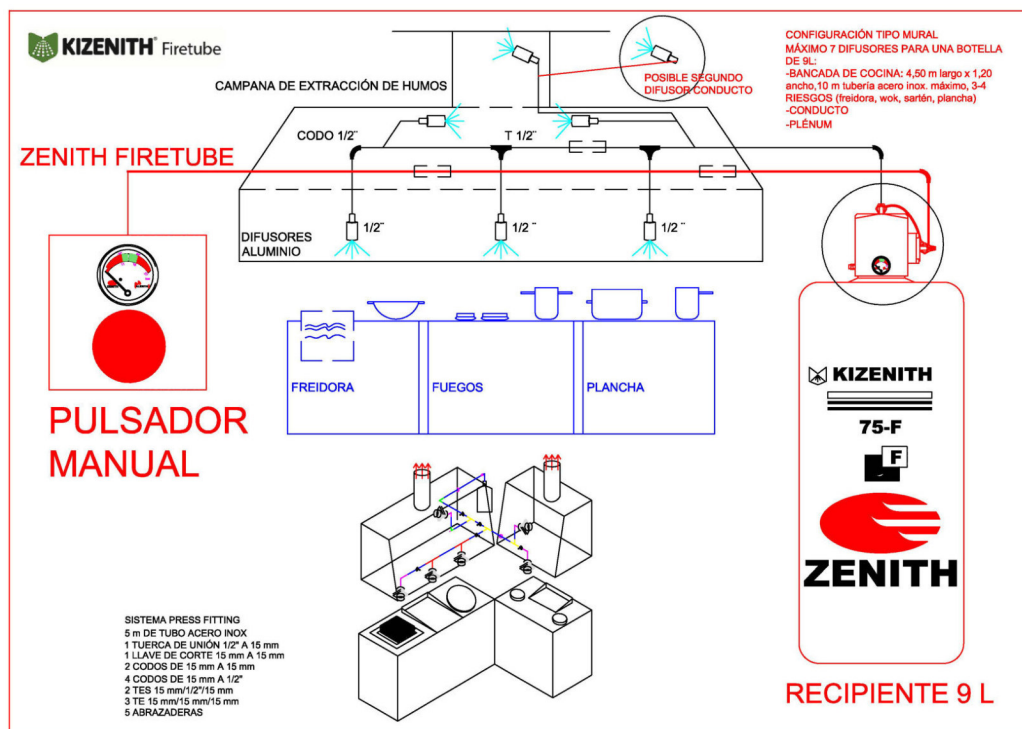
KIZENITH Firetube

CAMPANA DE EXTRACCIÓN DE HUMOS

POSIBLE SEGUNDO DIFUSOR CONDUCTO

CONFIGURACIÓN TIPO MURAL
MÁXIMO 7 DIFUSORES PARA UNA BOTELLA DE 9L:
-BANCADA DE COCINA: 4,50 m largo x 1,20 ancho,10 m tubería acero inox. máximo, 3-4 RIESGOS (freidora, wok, sartén, plancha)
-CONDUCTO
-PLÉNUM

CODO 1/2"

T 1/2"

ZENITH FIRETUBE

DIFUSORES ALUMINIO

1/2"

1/2"

1/2"

FREIDORA

FUEGOS

PLANCHA

PULSADOR MANUAL

KIZENITH

75-F

F

ZENITH

SISTEMA PRESS FITTING
5 m DE TUBO ACERO INOX
1 TUERCA DE UNIÓN 1/2" A 15 mm
1 LLAVE DE CORTE 15 mm A 15 mm
2 CODOS DE 15 mm A 15 mm
4 CODOS DE 15 mm A 1/2"
2 TES 15 mm/1/2"/15 mm
3 TE 15 mm/15 mm/15 mm
5 ABRAZADERAS

RECIPIENTE 9 L